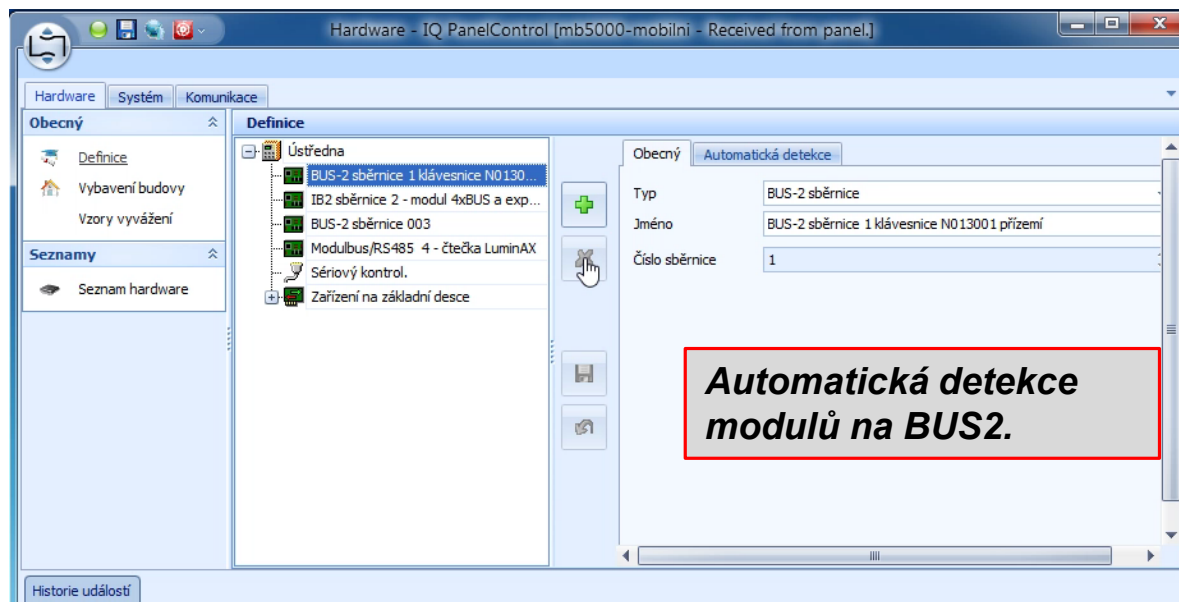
Hardware - IQ PanelControl [mb5000-mobilni - Received from panel.]

Hardware | Systém | Komunikace

Obecný

Definice

Vybavení budovy

Vzory vyvážení

Seznamy

Seznam hardware

Definice

Ústředna

BUS-2 sběrnice 1 klávesnice N0130...

IB2 sběrnice 2 - modul 4xBUS a exp...

BUS-2 sběrnice 003

Modulbus/RS485 4 - čtečka LuminAX

Sériový kontrol.

Zařízení na základní desce

Obecný | Automatická detekce

Typ | BUS-2 sběrnice

Jméno | BUS-2 sběrnice 1 klávesnice N013001 přízemí

Číslo sběrnice | 1

Automatická detekce modulů na BUS2.

Historie událostí